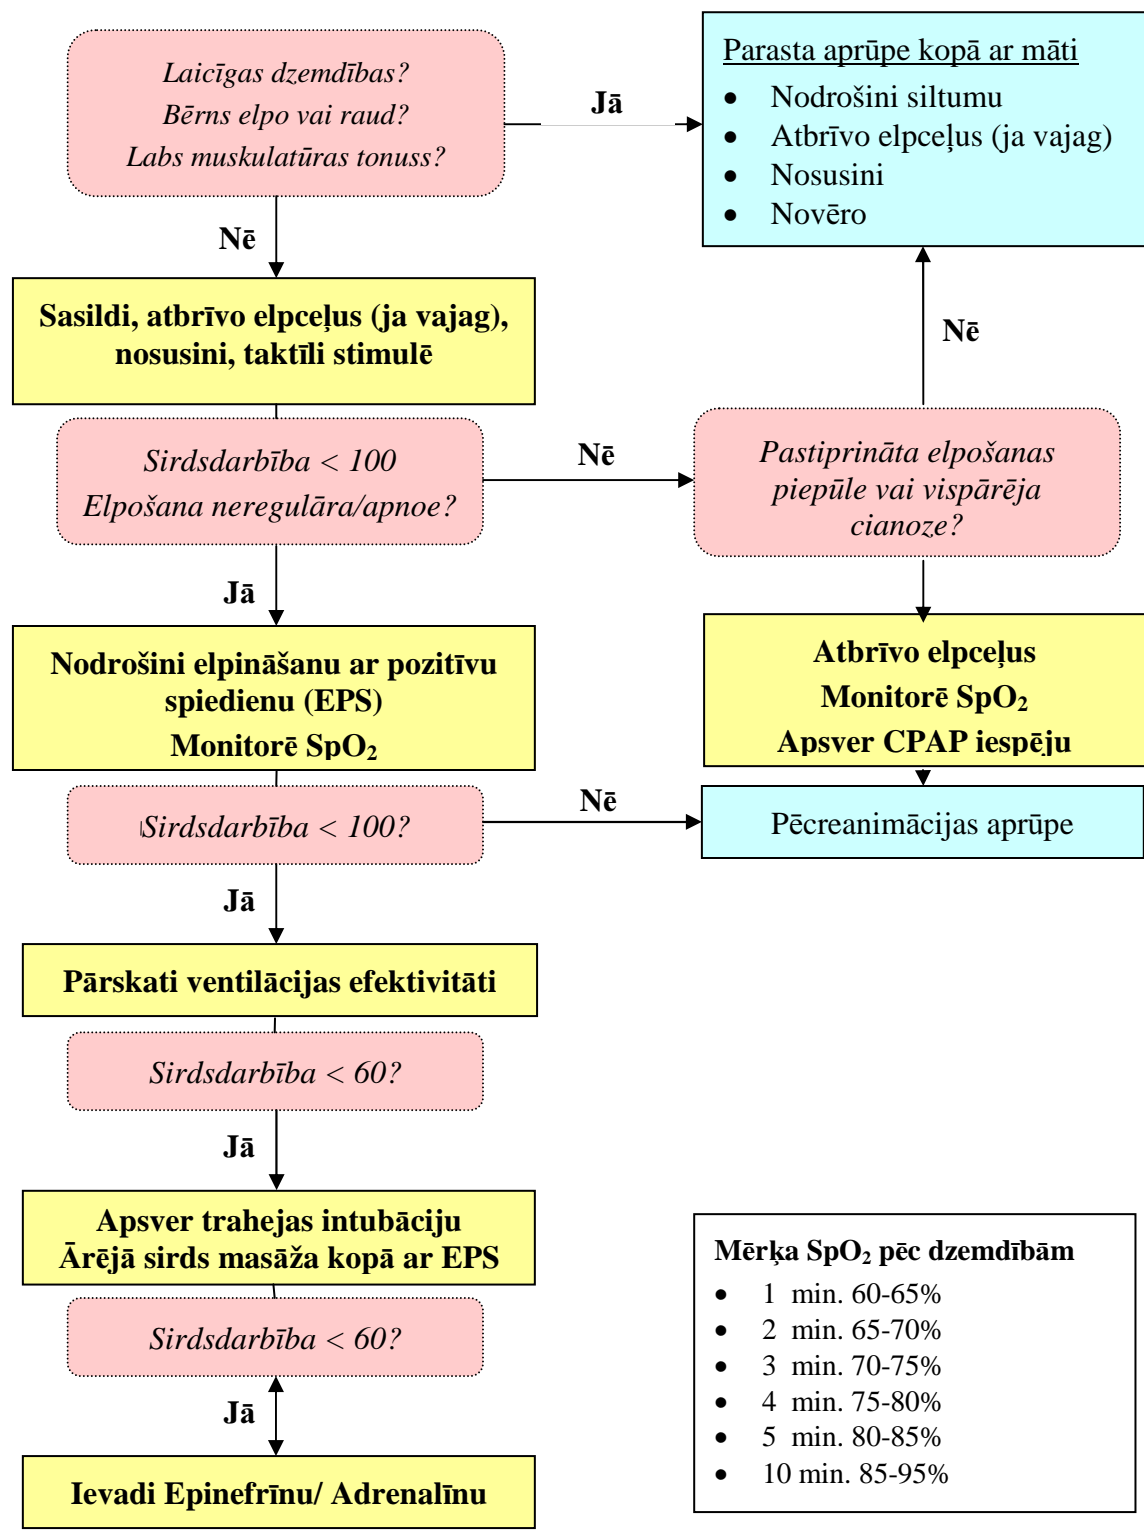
Laicīgas dzemdības?
Bērns elpo vai raud?
Labs muskulatūras tonuss?

Jā

Parasta aprūpe kopā ar māti
- Nodrošini siltumu
- Atbrīvo elpceļus (ja vajag)
- Nosusini
- Novēro

Nē

Sasildi, atbrīvo elpceļus (ja vajag), nosusini, taktīli stimulē

Nē

Sirdsdarbība < 100
Elpošana neregulāra/apnoe?

Nē

Pastiprināta elpošanas piepūle vai vispārēja cianoze?

Jā

Nodrošini elpināšanu ar pozitīvu spiedienu (EPS)
Monitorē $SpO_2$

Atbrīvo elpceļus
Monitorē $SpO_2$
Apsver CPAP iespēju

Sirdsdarbība < 100?

Nē

Pēcreanimācijas aprūpe

Jā

Pārskati ventilācijas efektivitāti

Sirdsdarbība < 60?

Jā

Apsver trahejas intubāciju
Ārējā sirds masāža kopā ar EPS

Sirdsdarbība < 60?

Jā

Ievadi Epinefrīnu/ Adrenalīnu

Mērķa $SpO_2$ pēc dzemdībām
- 1 min. 60-65%
- 2 min. 65-70%
- 3 min. 70-75%
- 4 min. 75-80%
- 5 min. 80-85%
- 10 min. 85-95%